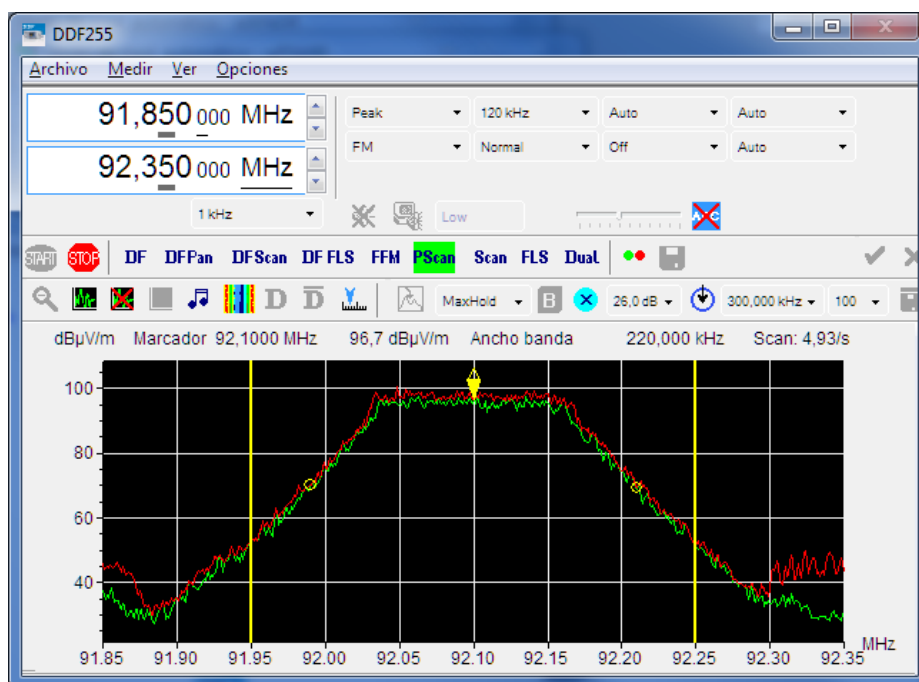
DDF255

Archivo Medir Ver Opciones

91,850 000 MHz

92,350 000 MHz

Peak 120 kHz Auto Auto

FM Normal Off Auto

1 kHz Low

START STOP DF DFPan DFScan DF FLS FFM PScan Scan FLS Dual

MaxHold B 26,0 dB 300,000 kHz 100

dBµV/m Marcador 92,1000 MHz 96,7 dBµV/m Ancho banda 220,000 kHz Scan: 4,93/s

100
80
60
40

91.85 91.90 91.95 92.00 92.05 92.10 92.15 92.20 92.25 92.30 92.35 MHz